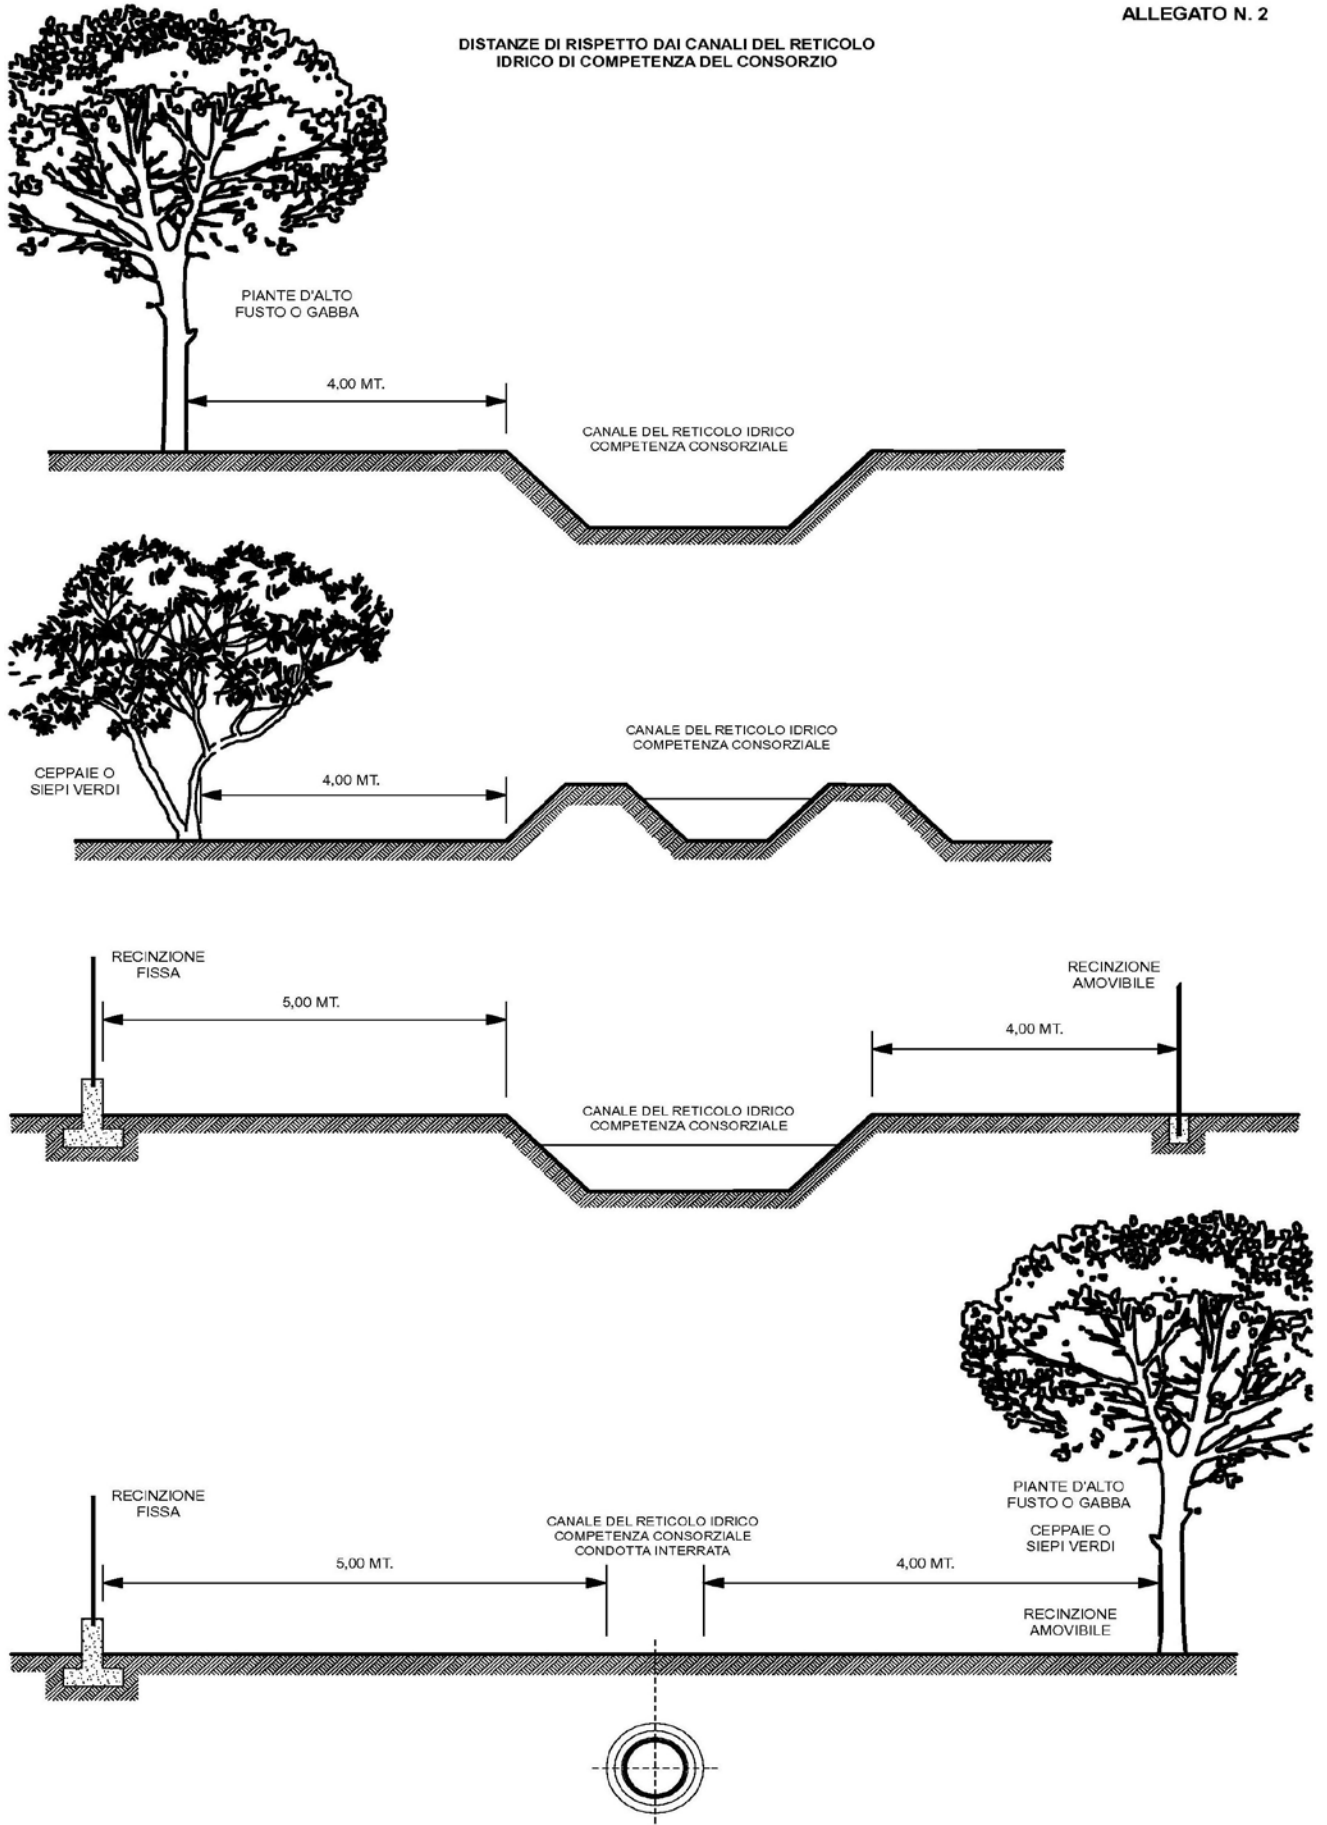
ALLEGATO N. 2

DISTANZE DI RISPETTO DAI CANALI DEL RETICOLO IDRICO DI COMPETENZA DEL CONSORZIO

PIANTE D'ALTO FUSTO O GABBA

4,00 MT.

CANALE DEL RETICOLO IDRICO COMPETENZA CONSORZIALE

CANALE DEL RETICOLO IDRICO COMPETENZA CONSORZIALE

CEPPAIE O SIEPI VERDI

4,00 MT.

RECINZIONE FISSA

5,00 MT.

RECINZIONE AMOVIBILE

4,00 MT.

CANALE DEL RETICOLO IDRICO COMPETENZA CONSORZIALE

RECINZIONE FISSA

CANALE DEL RETICOLO IDRICO COMPETENZA CONSORZIALE CONDOTTA INTERRATA

5,00 MT.

PIANTE D'ALTO FUSTO O GABBA

CEPPAIE O SIEPI VERDI

4,00 MT.

RECINZIONE AMOVIBILE